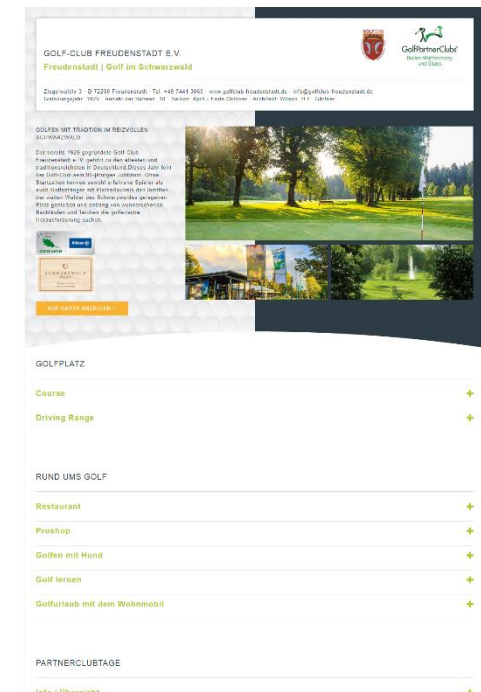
GOLF-CLUB FREUDENSTADT E.V.

Freudenstadt | Golf im Schwarzwald

GolfPartnerClubs Baden-Württemberg und Elsass

Ziegelwalde 3 · D-72250 Freudenstadt · Tel. +49 7441 3060 · www.golfclub-freudenstadt.de · info@golfclub-freudenstadt.de
Gründungsjahr: 1929 · Anzahl der Bahnen: 18 · Saison: April - Ende Oktober · Architekt: Wilson, H.F. Gärtner

GOLFEN MIT TRADITION IM REIZVOLLEN SCHWARZWALD

Der bereits 1929 gegründete Golf Club Freudenstadt e. V. gehört zu den ältesten und traditionsreichsten in Deutschland. Dieses Jahr feiert der Golf-Club sein 90-jähriges Jubiläum. Ohne Startzeiten können sowohl erfahrene Spieler als auch Golfeinsteiger mit Platzreife/als den inmitten der weiten Wälder des Schwarzwaldes gelegenen Platz genießen und entlang von wunderschönen Bachläufen und Teichen die gewünschte Herausforderung suchen.

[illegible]

SCHWARZWALD

AUF KARTE ANZEIGEN >

GOLFPLATZ

Course +

Driving Range +

RUND UMS GOLF

Restaurant +

Proshop +

Golfen mit Hund +

Golf lernen +

Golfurlaub mit dem Wohnmobil +

PARTNERCLUBTAGE

Info / Übersicht +